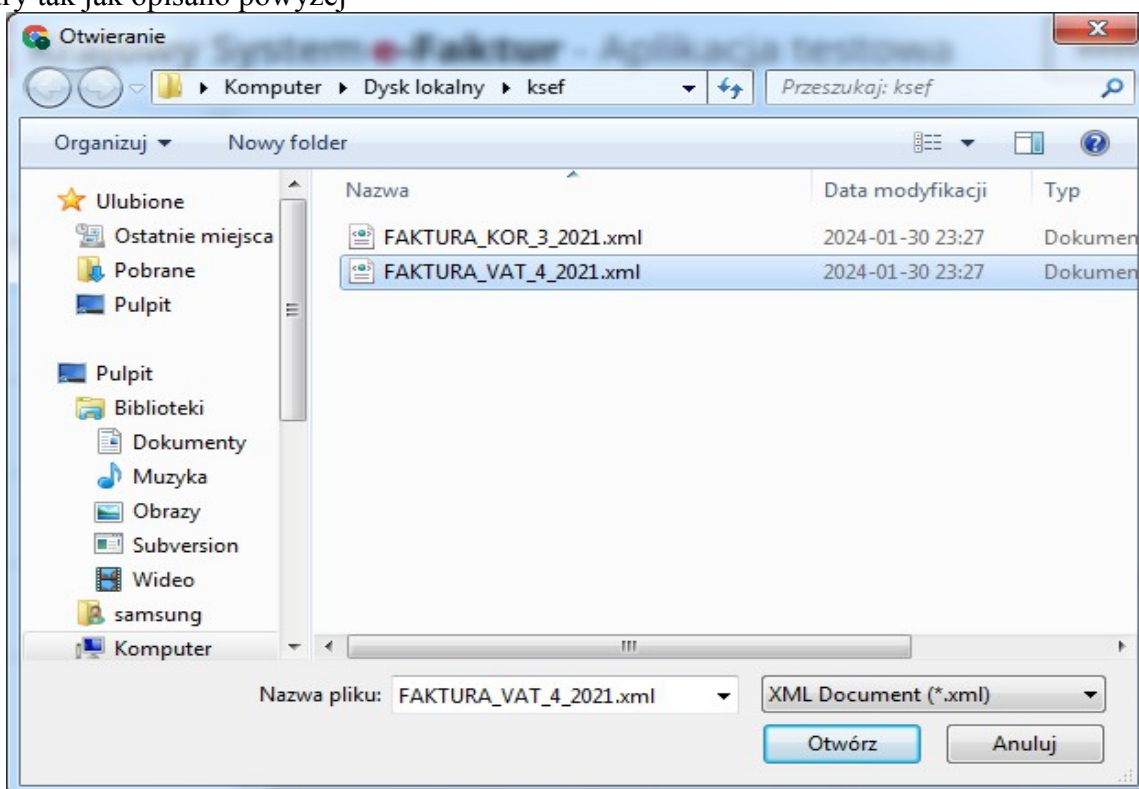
ry tak jak opisano powyżej

Otwieranie

Krajowy System e-Faktur - Aplikacja testowa

Komputer ▸ Dysk lokalny ▸ ksef

Przeszukaj: ksef

Organizuj ▾ Nowy folder

Ulubione
Ostatnie miejsca
Pobrane
Pulpit

Pulpit
Biblioteki
Dokumenty
Muzyka
Obrazy
Subversion
Wideo
samsung
Komputer

| Nazwa | Data modyfikacji | Typ |
|---|---|---|
| FAKTURA_KOR_3_2021.xml | 2024-01-30 23:27 | Dokumen |
| FAKTURA_VAT_4_2021.xml | 2024-01-30 23:27 | Dokumen |

Nazwa pliku: FAKTURA_VAT_4_2021.xml

XML Document (*.xml)

Otwórz

Anuluj